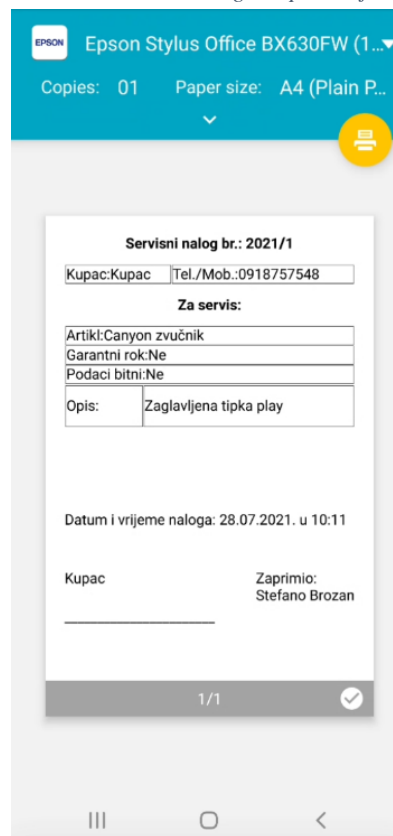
EPSON Epson Stylus Office BX630FW (1...

Copies: 01 Paper size: A4 (Plain P...

Servisni nalog br.: 2021/1

| Kupac:Kupac | Tel./Mob.:0918757548 |
|---|---|

Za servis:

| Artikl:Canyon zvučnik | |
|---|---|
| Garantni rok:Ne | |
| Podaci bitni:Ne | |
| Opis: | Zaglavljena tipka play |

Datum i vrijeme naloga: 28.07.2021. u 10:11

Kupac

Zaprimio: Stefano Brozan

1/1